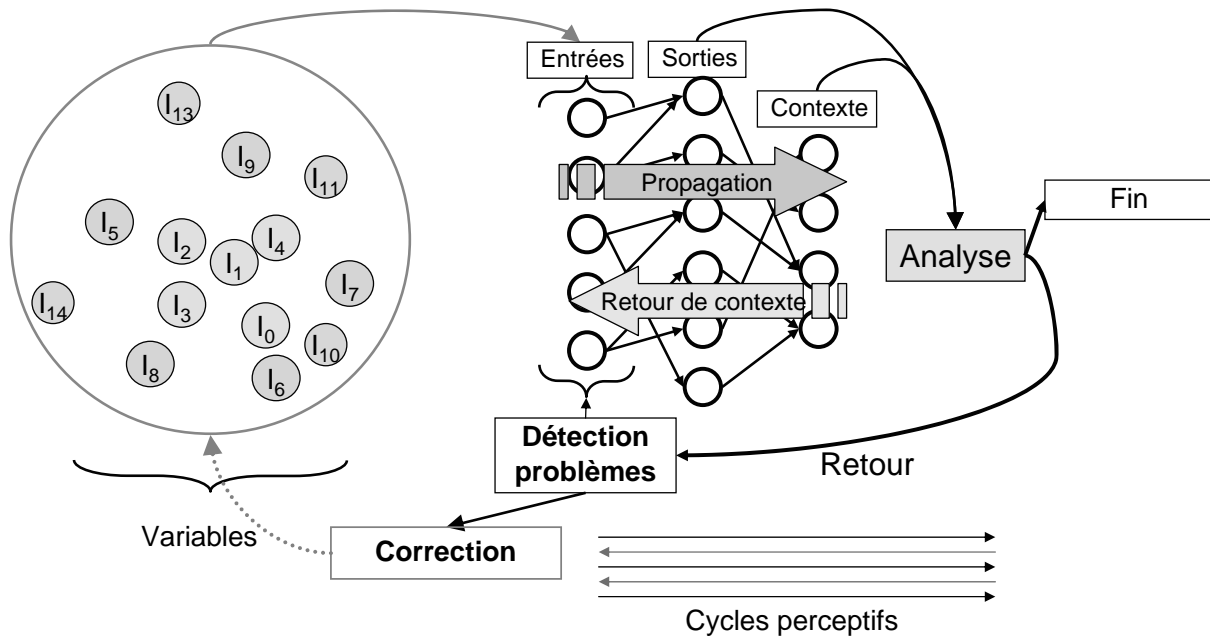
$I_{13}$
$I_9$
$I_{11}$
$I_5$
$I_2$
$I_4$
$I_1$
$I_7$
$I_{14}$
$I_3$
$I_0$
$I_{10}$
$I_8$
$I_6$

Entrées
Sorties
Contexte
Propagation
Retour de contexte
Fin
Analyse
Détection problèmes
Retour
Variables
Correction
Cycles perceptifs